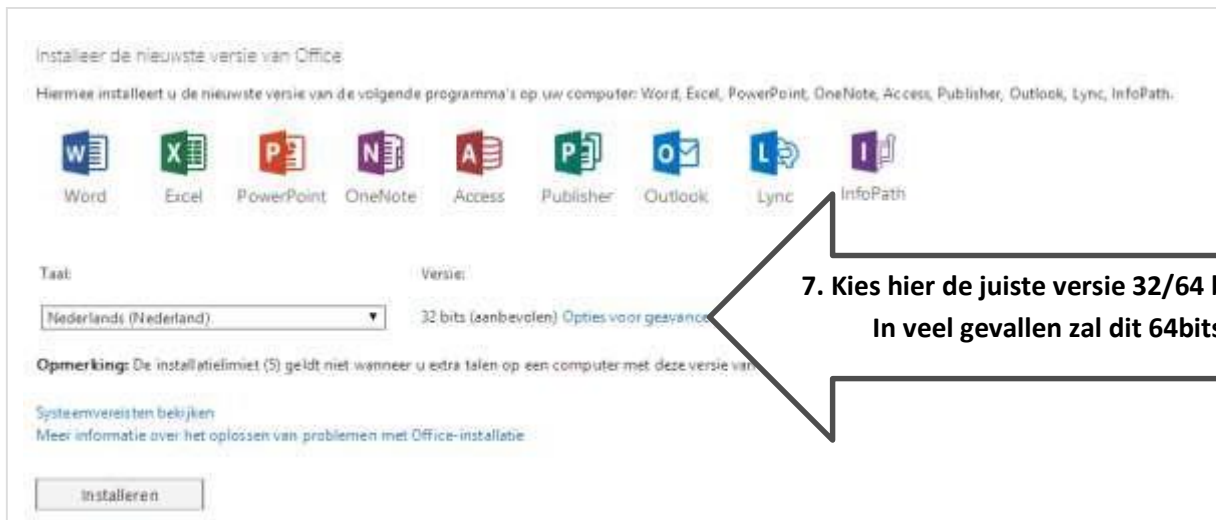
Installeer de nieuwste versie van Office

Hiermee installeert u de nieuwste versie van de volgende programma's op uw computer: Word, Excel, PowerPoint, OneNote, Access, Publisher, Outlook, Lync, InfoPath.

Word Excel PowerPoint OneNote Access Publisher Outlook Lync InfoPath

Taal:

Nederlands (Nederland)

Versie:

32 bits (aanbevolen) Opties voor geavance

7. Kies hier de juiste versie 32/64 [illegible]

In veel gevallen zal dit 64bits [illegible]

Opmerking: De installatielimiet (5) geldt niet wanneer u extra talen op een computer met deze versie van

Systeemvereisten bekijken

Meer informatie over het oplossen van problemen met Office-installatie

Installeren